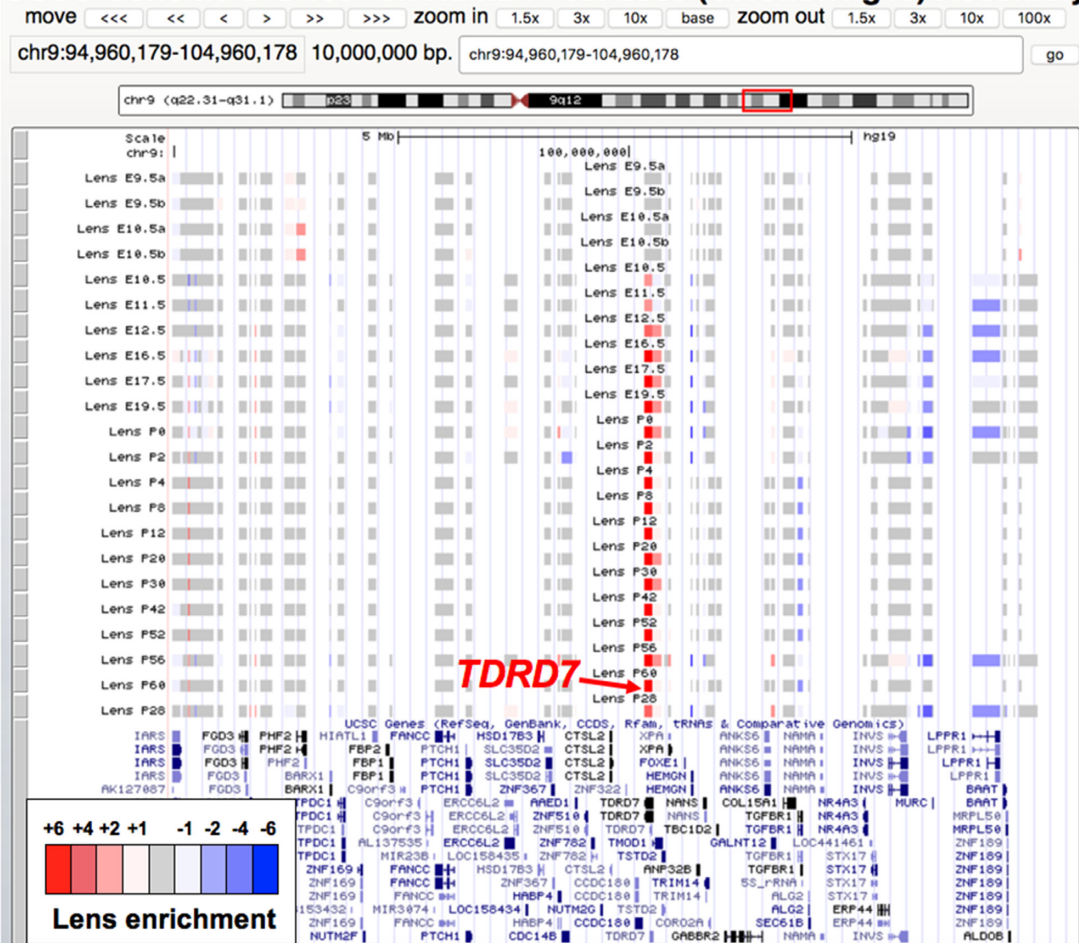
move <<< << < > >> >>> zoom in 1.5x 3x 10x base zoom out 1.5x 3x 10x 100x

chr9:94,960,179-104,960,178 10,000,000 bp. chr9:94,960,179-104,960,178 go

chr9 (q22.31-q31.1) p23 9q12

Scale 5 Mb hg19
chr9: 100,000,000

Lens E9.5a
Lens E9.5b
Lens E10.5a
Lens E10.5b
Lens E10.5
Lens E11.5
Lens E12.5
Lens E16.5
Lens E17.5
Lens E19.5
Lens P0
Lens P2
Lens P4
Lens P8
Lens P12
Lens P20
Lens P30
Lens P42
Lens P52
Lens P56
Lens P60
Lens P28

Lens E9.5a
Lens E9.5b
Lens E10.5a
Lens E10.5b
Lens E10.5
Lens E11.5
Lens E12.5
Lens E16.5
Lens E17.5
Lens E19.5
Lens P0
Lens P2
Lens P4
Lens P8
Lens P12
Lens P20
Lens P30
Lens P42
Lens P52
Lens P56
Lens P60
Lens P28

TDRD7

UCSC Genes (RefSeq, GenBank, CCDS, Rfam, tRNAs & Comparative Genomics)

IARS FGD3 PHF2 HIATL1 FANCC HSD17B3 CTSL2 XPA ANKS6 NAMA INVS LPPR1
IARS FGD3 PHF2 FBP2 PTCH1 SLC35D2 CTSL2 XPA ANKS6 NAMA INVS LPPR1
IARS FGD3 PHF2 FBP1 PTCH1 SLC35D2 CTSL2 FOXE1 ANKS6 NAMA INVS LPPR1
IARS FGD3 BARX1 FBP1 PTCH1 SLC35D2 CTSL2 HEMGN ANKS6 NAMA INVS LPPR1
AK127087 FGD3 BARX1 C9orf3 PTCH1 ZNF367 ZNF322 HEMGN ANKS6 NAMA INVS BAAT
TPDC1 C9orf3 ERCC6L2 AAED1 TDRD7 NANS COL15A1 NR4A3 MURC BAAT
TPDC1 C9orf3 ERCC6L2 ZNF510 TDRD7 NANS TGFBR1 NR4A3 MRPL50
TPDC1 C9orf3 ERCC6L2 ZNF510 TDRD7 TBC1D2 TGFBR1 NR4A3 MRPL50
TPDC1 AL137535 ERCC6L2 ZNF782 TMOD1 GALNT12 LOC441461 ZNF189
TPDC1 MIR23B LOC158435 ZNF782 TSTD2 TGFBR1 STX17 ZNF189
ZNF169 FANCC HSD17B3 CTSL2 ANP32B TGFBR1 STX17 ZNF189
ZNF169 FANCC ZNF367 CCDC180 TRIM14 5S_rRNA STX17 ZNF189
ZNF169 FANCC CCDC180 TRIM14 ALG2 STX17 ZNF189
153432 MIR3074 LOC158434 NUTM2G TSTD2 ALG2 ERP44 ZNF189
ZNF169 FANCC HABP4 CCDC180 CORO2A SEC61B ERP44 ZNF189
NUTM2F PTCH1 CDC14B TDRD7 GABBR2 NAMA INVS ALDOB

+6 +4 +2 +1 -1 -2 -4 -6
Lens enrichment